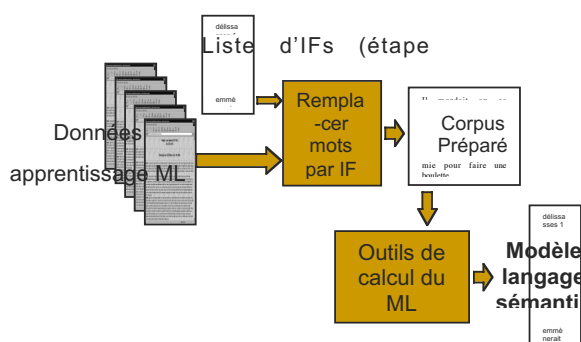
délissa

emmè

Liste d'IFs (étape

Données

apprentissage ML

Rempla-cer mots par IF

Corpus Préparé

mie pour faire une boulette

Outils de calcul du ML

délissa sses 1

Modèle langage sémanti

emmè nerait